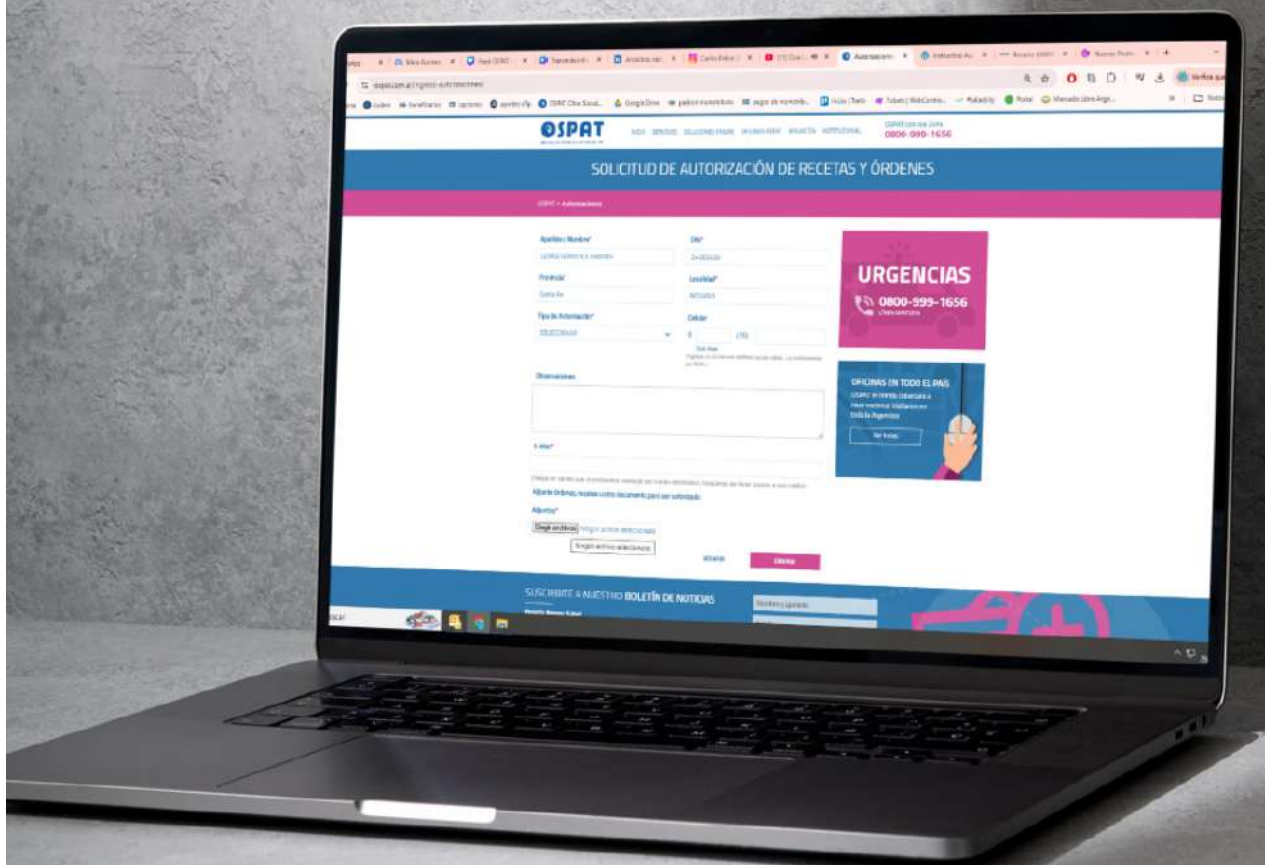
OSPAT

0800-999-1656

SOLICITUD DE AUTORIZACIÓN DE RECETAS Y ÓRDENES

OSPAT > Autorizaciones

Apellido y Nombre*

DNI*

Provincia*

Santa Fe

Localidad*

ROSARIO

Tipo de Autorización*

SELECCIONAR

Celular

Observaciones

E-Mail*

Adjunte Órdenes, recetas u otro documento para ser autorizado

Adjuntos*

Elegir archivos

Ningún archivo seleccionado

Ningún archivo seleccionado

Enviar

URGENCIAS

0800-999-1656

OFICINAS EN TODO EL PAÍS

Ver Mapa

SUSCRIBITE A NUESTRO BOLETÍN DE NOTICIAS

Nombre y apellido